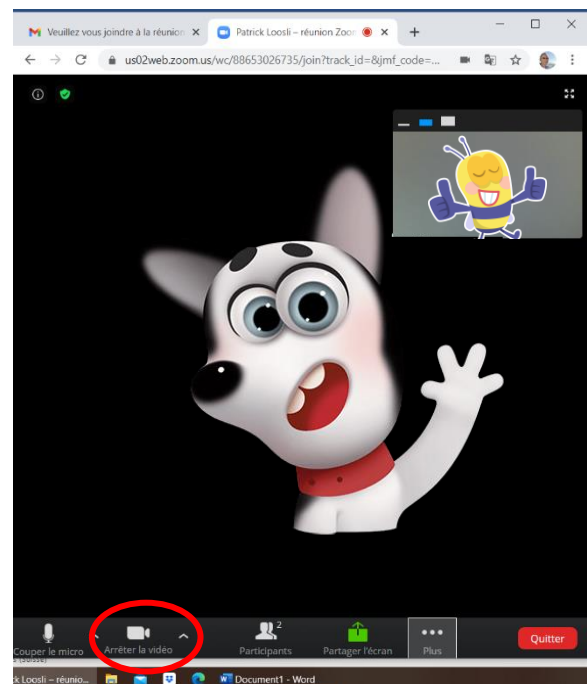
Veuillez vous joindre à la réunion
Patrick Loosli – réunion Zoom
us02web.zoom.us/wc/88653026735/join?track_id=&jmf_code=...

Couper le micro
Arrêter la vidéo
Participants 2
Partager l'écran
Plus
Quitter

ck Loosli – réunio...
Document1 - Word